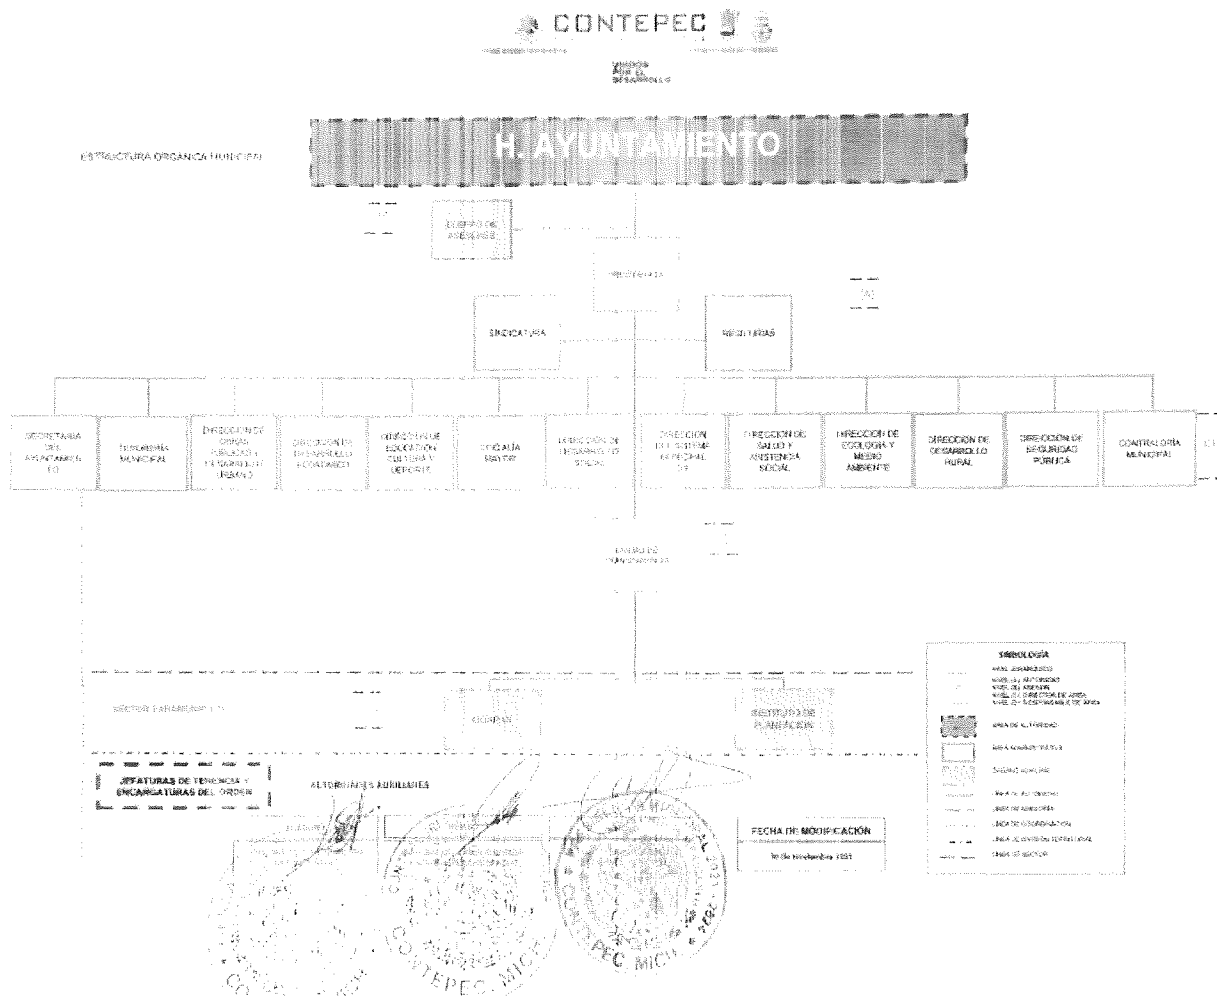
CONTEPEC

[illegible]

ESTRUCTURA ORGANICA MUNICIPAL

H. AYUNTAMIENTO

CUERPO DE ASESORES

PRESIDENCIA

SINDICATURA

REGIDURIAS

SECRETARIA DEL AYUNTAMIENTO

TESORERIA MUNICIPAL

DIRECCION DE OBRAS PUBLICAS Y DESARROLLO URBANO

DIRECCION DE DESARROLLO ECONOMICO

DIRECCION DE EDUCACION CULTURA Y DEPORTE

OFICIALIA MAYOR

DIRECCION DE DESARROLLO SOCIAL

DIRECCION DEL SISTEMA MUNICIPAL DIF

DIRECCION DE SALUD Y ASISTENCIA SOCIAL

DIRECCION DE ECOLOGIA Y MEDIO AMBIENTE

DIRECCION DE DESARROLLO RURAL

DIRECCION DE SEGURIDAD PUBLICA

CONTRALORÍA MUNICIPAL

UNIDAD DE TRANSPARENCIA

SECTOR PARAMUNICIPAL

OOAPAS

INSTITUTO DE PLANEACIÓN

JEFATURAS DE TENENCIA Y ENCARGATURAS DEL ORDEN

AUTORIDADES AUXILIARES

FECHA DE MODIFICACIÓN

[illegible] de noviembre 2021

SIMBOLOGÍA

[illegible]

CONTEPEC, MICH.